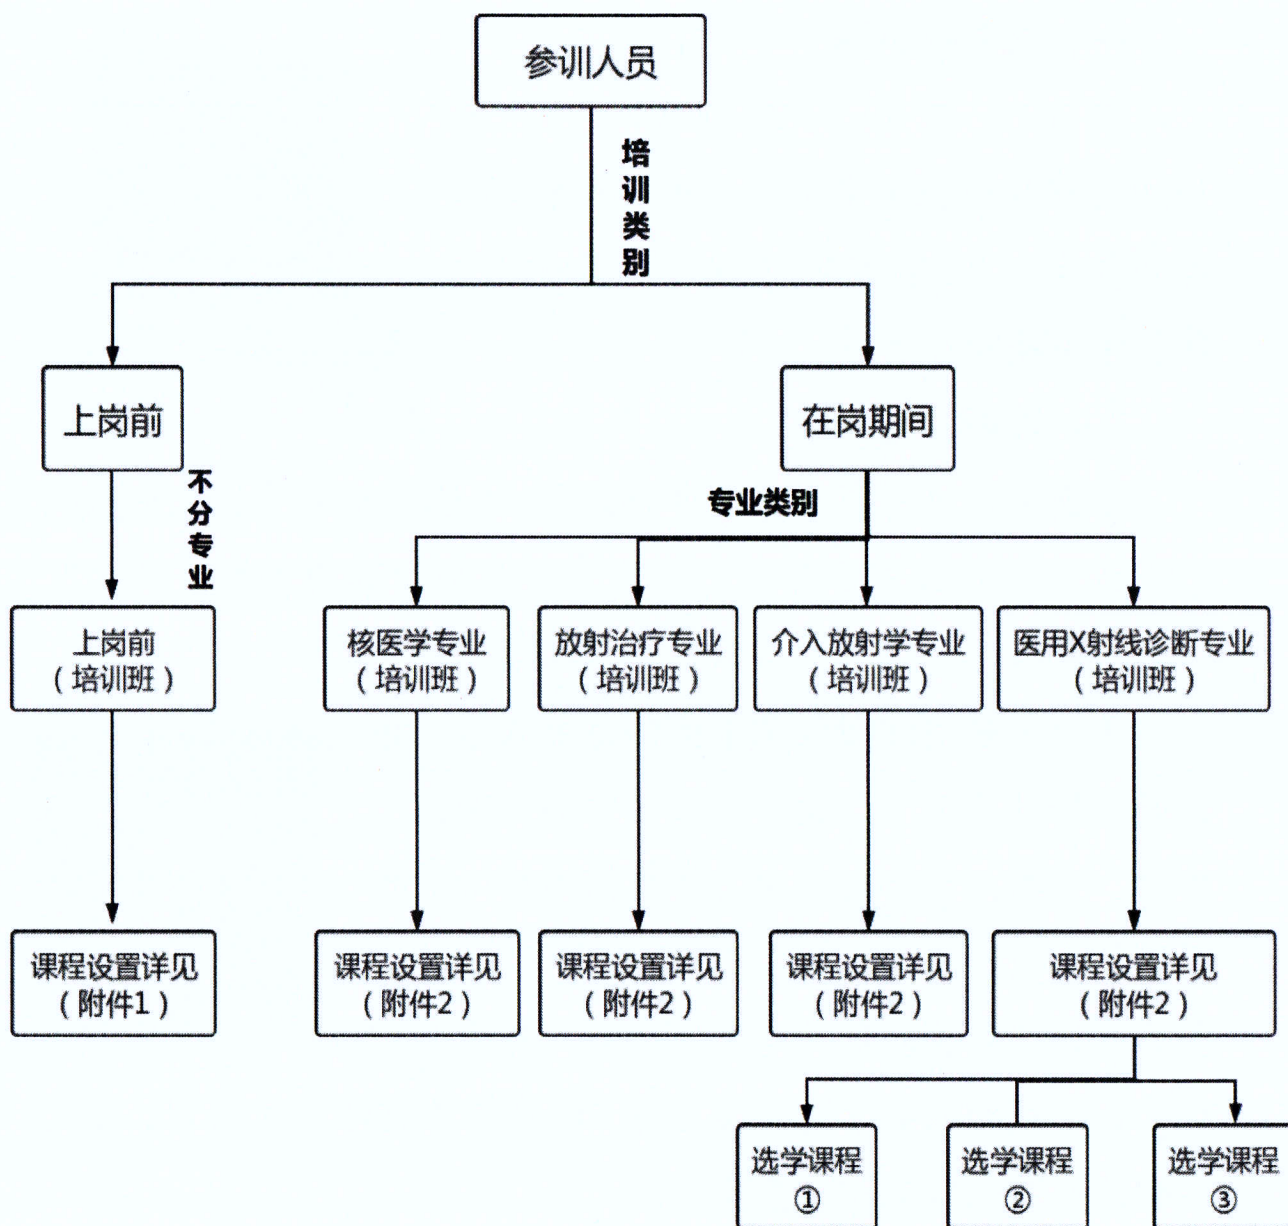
参训人员

培训类别

上岗前

不分专业

上岗前（培训班）

课程设置详见（附件1）

在岗期间

专业类别

核医学专业（培训班）

课程设置详见（附件2）

放射治疗专业（培训班）

课程设置详见（附件2）

介入放射学专业（培训班）

课程设置详见（附件2）

医用X射线诊断专业（培训班）

课程设置详见（附件2）

选学课程①

选学课程②

选学课程③